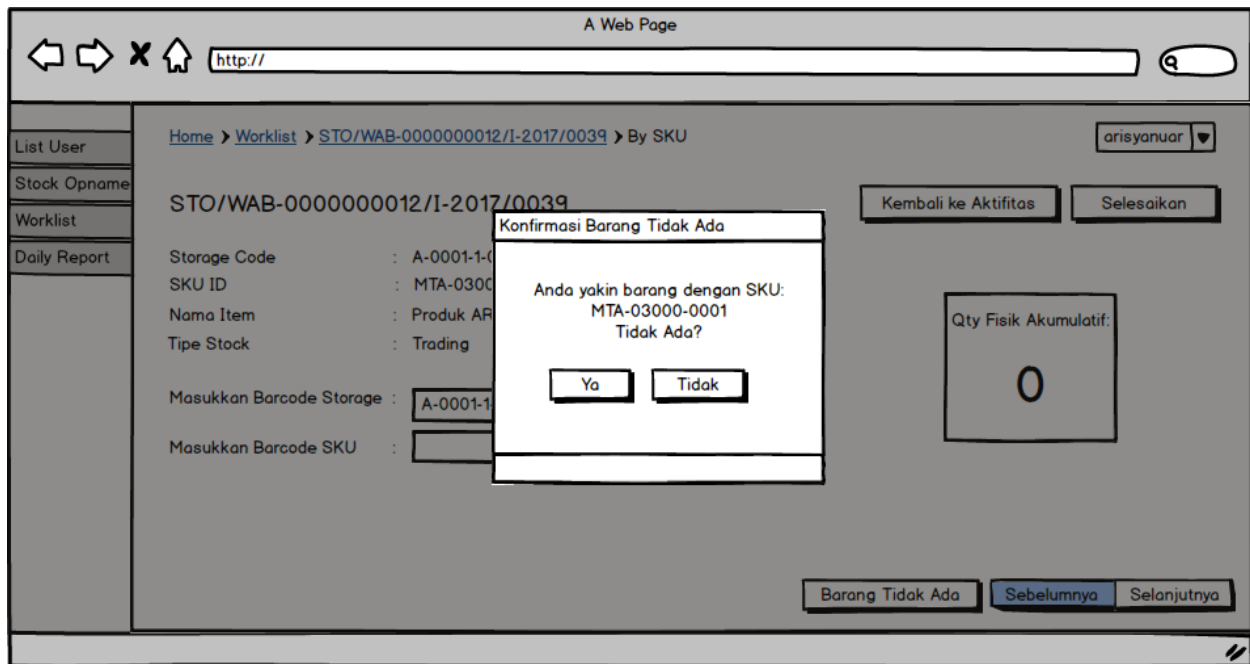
A Web Page

http://

List User
Stock Opname
Worklist
Daily Report

Home > Worklist > STO/WAB-0000000012/I-2017/0039 > By SKU

arisyanuar

STO/WAB-0000000012/I-2017/0039

Kembali ke Aktifitas

Selesaikan

Storage Code : A-0001-1-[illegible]
SKU ID : MTA-0300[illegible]
Nama Item : Produk AR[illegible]
Tipe Stock : Trading

Masukkan Barcode Storage : A-0001-1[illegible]
Masukkan Barcode SKU :

Konfirmasi Barang Tidak Ada

Anda yakin barang dengan SKU:
MTA-03000-0001
Tidak Ada?

Ya
Tidak

Qty Fisik Akumulatif:

0

Barang Tidak Ada
Sebelumnya
Selanjutnya